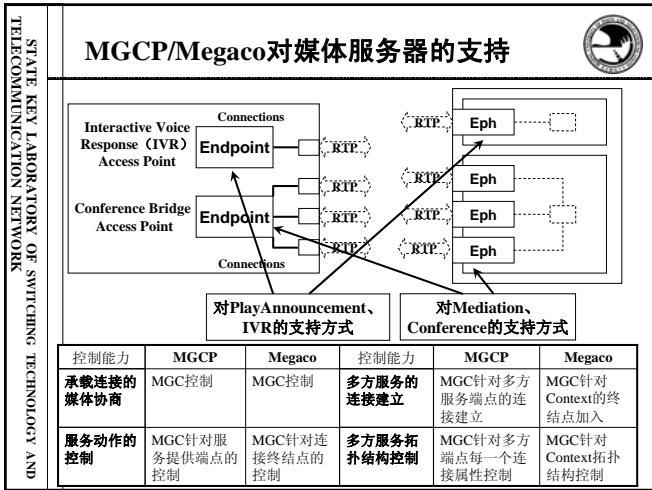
STATE KEY LABORATORY OF SWITCHING TECHNOLOGY AND TELECOMMUNICATION NETWORK

MGCP/Megaco对媒体服务器的支持

Connections

Interactive Voice Response（IVR）Access Point

Endpoint

RTP

Eph

RTP

Eph

Conference Bridge Access Point

Endpoint

RTP

RTP

Eph

RTP

RTP

Eph

Connections

对PlayAnnouncement、IVR的支持方式

对Mediation、Conference的支持方式

| 控制能力 | MGCP | Megaco | 控制能力 | MGCP | Megaco |
|---|---|---|---|---|---|
| 承载连接的媒体协商 | MGC控制 | MGC控制 | 多方服务的连接建立 | MGC针对多方服务端点的连接建立 | MGC针对Context的终结点加入 |
| 服务动作的控制 | MGC针对服务提供端点的控制 | MGC针对连接终结点的控制 | 多方服务拓扑结构控制 | MGC针对多方端点每一个连接属性控制 | MGC针对Context拓扑结构控制 |